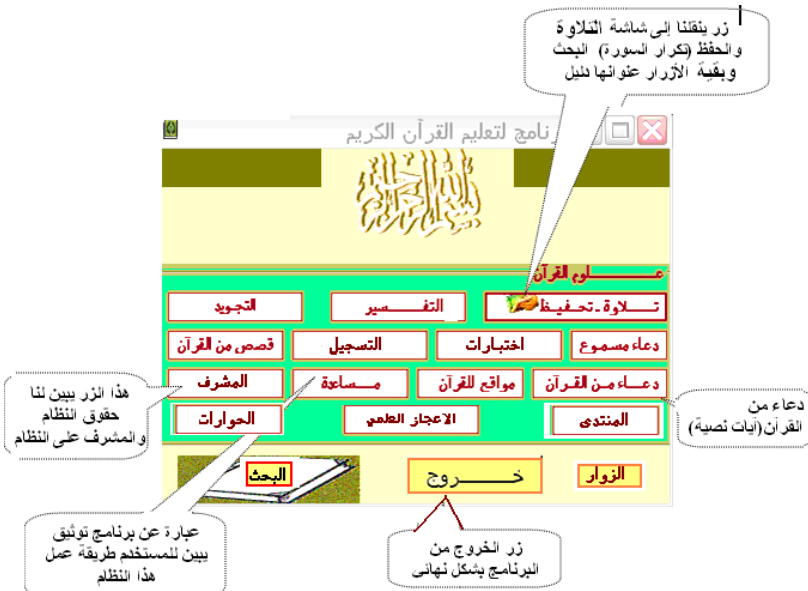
زر ينقلنا إلى شاشة التلاوة والحفظ (تكرار السورة) البحث وبقية الأزرار عنوانها دليل

نامج لتعليم القرآن الكريم

بسم الله الرحمن الرحيم

علوم القرآن

تلاوة - تحفيظ

التفسير

التجويد

دعاء مسموع

اختبارات

التسجيل

قصص من القرآن

دعاء من القرآن

مواقع للقرآن

مساعدة

المشرف

المنتدى

الاعجاز العلمي

الحوارات

الزوار

خروج

البحث

هذا الزر يبين لنا حقوق النظام والمشرف على النظام

دعاء من القرآن (آيات نصية)

عبارة عن برنامج توثيق يبين للمستخدم طريقة عمل هذا النظام

زر الخروج من البرنامج بشكل نهائي